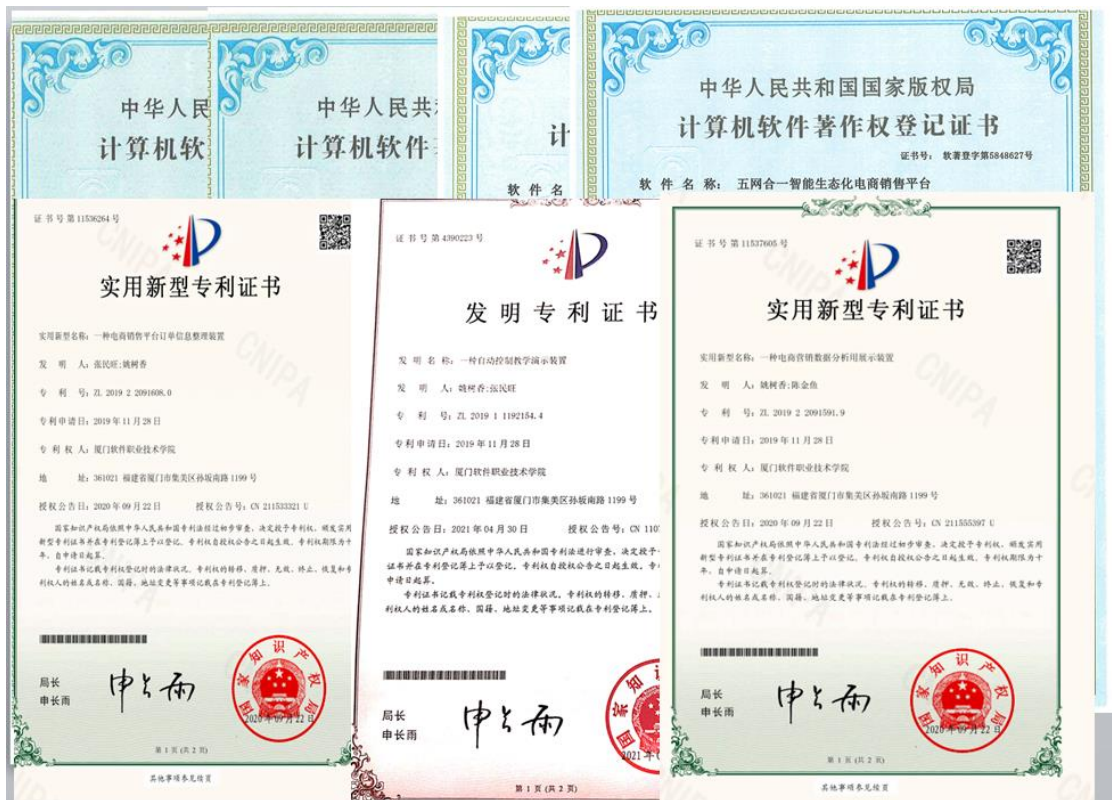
中华人民

计算机软

中华人民共

计算机软件

计

软 件 名

中华人民共和国国家版权局

计算机软件著作权登记证书

证书号： 软著登字第5848627号

软 件 名 称： 五网合一智能生态化电商销售平台

证书号第11536264号

实用新型专利证书

实用新型名称：一种电商销售平台订单信息整理装置

发 明 人：张民旺;姚树香

专 利 号：ZL 2019 2 2091608.0

专利申请日：2019年11月28日

专利权人：厦门软件职业技术学院

地 址：361021 福建省厦门市集美区孙坂南路1199号

授权公告日：2020年09月22日 授权公告号：CN 211533321 U

国家知识产权局依照中华人民共和国专利法经过初步审查，决定授予专利权，颁发实用新型专利证书并在专利登记簿上予以登记。专利权自授权公告之日起生效。专利权期限为十年，自申请日起算。

专利证书记载专利权登记时的法律状况。专利权的转移、质押、无效、终止、恢复和专利权人的姓名或名称、国籍、地址变更等事项记载在专利登记簿上。

局长
申长雨

2020年09月22日

第1页（共2页）

其他事项参见续页

证书号第4390223号

发 明 专 利 证 书

发 明 名 称：一种自动控制教学演示装置

发 明 人：姚树香;张民旺

专 利 号：ZL 2019 1 1192154.4

专利申请日：2019年11月28日

专 利 权 人：厦门软件职业技术学院

地 址：361021 福建省厦门市集美区孙坂南路1199号

授权公告日：2021年04月30日 授权公告号：CN 110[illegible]

国家知识产权局依照中华人民共和国专利法进行审查，决定授予专利权，颁发发明专利证书并在专利登记簿上予以登记。专利权自授权公告之日起生效。专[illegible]申请日起算。

专利证书记载专利权登记时的法律状况。专利权的转移、质押、无效、终止、恢复和专利权人的姓名或名称、国籍、地址变更等事项记载在专利登记簿上。

局长
申长雨

2021年04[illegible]

第1页（共2页）

证书号第11537605号

实用新型专利证书

实用新型名称：一种电商营销数据分析用展示装置

发 明 人：姚树香;陈金鱼

专 利 号：ZL 2019 2 2091591.9

专利申请日：2019年11月28日

专利权人：厦门软件职业技术学院

地 址：361021 福建省厦门市集美区孙坂南路1199号

授权公告日：2020年09月22日 授权公告号：CN 211555397 U

国家知识产权局依照中华人民共和国专利法经过初步审查，决定授予专利权，颁发实用新型专利证书并在专利登记簿上予以登记。专利权自授权公告之日起生效。专利权期限为十年，自申请日起算。

专利证书记载专利权登记时的法律状况。专利权的转移、质押、无效、终止、恢复和专利权人的姓名或名称、国籍、地址变更等事项记载在专利登记簿上。

局长
申长雨

2020年09月22日

第1页（共2页）

其他事项参见续页